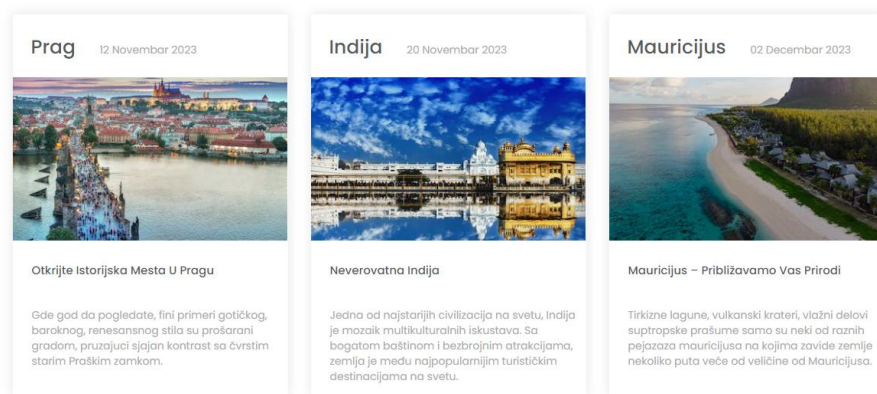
Prag 12 Novembar 2023

Otkrijte Istorijska Mesta U Pragu

Gde god da pogledate, fini primeri gotičkog, baroknog, renesansnog stila su prošarani gradom, pruzajuci sjajan kontrast sa čvrstim starim Praškim zamkom.

Indija 20 Novembar 2023

Neverovatna Indija

Jedna od najstarijih civilizacija na svetu, Indija je mozaik multikulturalnih iskustava. Sa bogatom baštinom i bezbrojnim atrakcijama, zemlja je medu najpopularnijim turističkim destinacijama na svetu.

Mauricijus 02 Decembar 2023

Mauricijus – Približavamo Vas Prirodi

Tirkizne lagune, vulkanski krateri, vlažni delovi suptropske prašume samo su neki od raznih pejazaza mauricijusa na kojima zavide zemlje nekoliko puta veće od veličine od Mauricijusa.